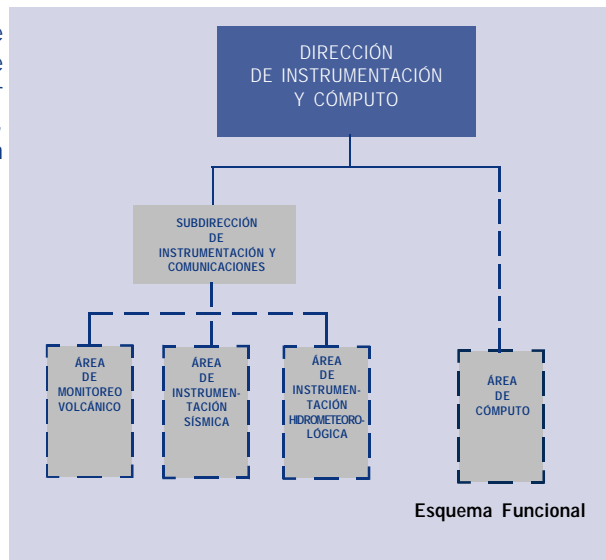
DIRECCIÓN DE INSTRUMENTACIÓN Y CÓMPUTO

SUBDIRECCIÓN DE INSTRUMENTACIÓN Y COMUNICACIONES

ÁREA DE MONITOREO VOLCÁNICO

ÁREA DE INSTRUMENTACIÓN SÍSMICA

ÁREA DE INSTRUMENTACIÓN HIDROMETEOROLÓGICA

ÁREA DE CÓMPUTO

Esquema Funcional